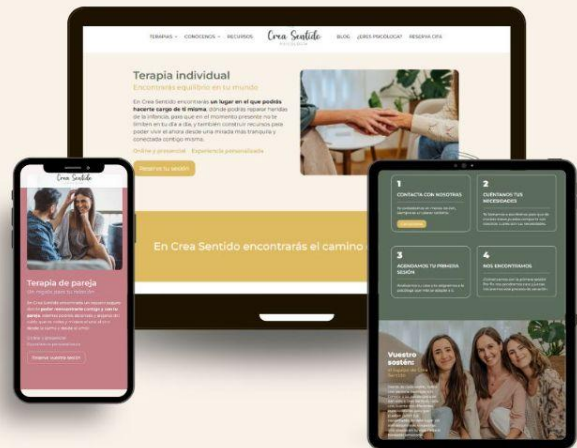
TERAPIAS · CONOCENOS · RECURSOS Crea Sentido PSICOLOGÍA BLOG ¿ERES PSICÓLOGA? RESERVA CITA

Terapia individual
Encontrarás equilibrio en tu mundo

En Crea Sentido encontrarás un lugar en el que podrás hacerte cargo de ti misma, donde podrás reparar heridas de la infancia, para que en el momento presente no te limiten en tu día a día, y también construir recursos para poder vivir el ahora desde una mirada más tranquila y conectada contigo misma.

Online o presencial · Experiencia personalizada

Reserva tu sesión

En Crea Sentido encontrarás el camino

Crea Sentido

Terapia de pareja
Un regalo para tu relación

En Crea Sentido encontrarás un espacio seguro donde poder reencontrarte contigo y con tu pareja. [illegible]

Online o presencial
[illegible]

Reserva nuestra sesión

1
CONTACTA CON NOSOTRAS
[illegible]

2
CONTÁCTANOS TUS NECESIDADES
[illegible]

3
AGENDAMOS TU PRIMERA SESIÓN
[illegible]

4
NOS ENCONTRAMOS
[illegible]

Vuestro sostén:
El equipo de Crea Sentido
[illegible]